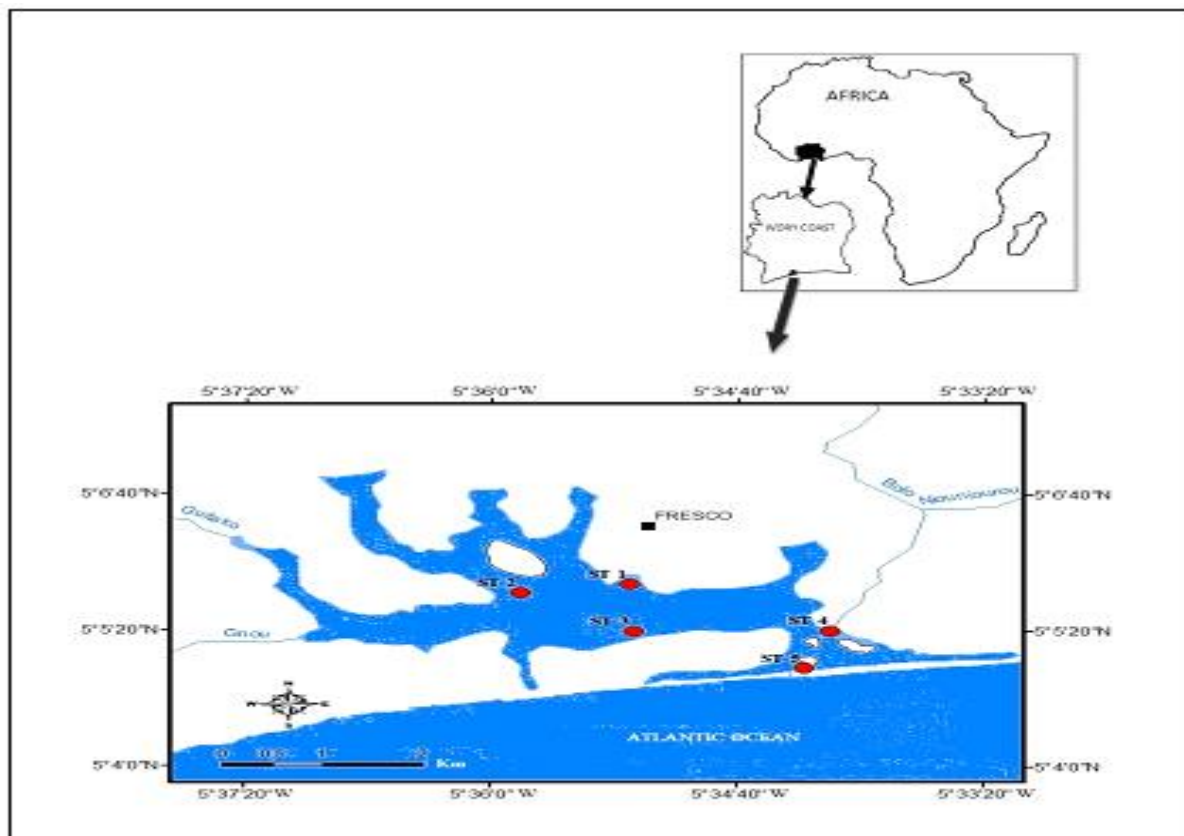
AFRICA

IVORY COAST

5°37'20"W 5°36'0"W 5°34'40"W 5°33'20"W

5°6'40"N

5°5'20"N

5°4'0"N

5°6'40"N

5°5'20"N

5°4'0"N

Gudoko

FRESCO

Bolo Niouniourou

ST 1

ST 2

ST 3

ST 4

ST 5

Grou

ATLANTIC OCEAN

0 0.5 1 2 Km

5°37'20"W 5°36'0"W 5°34'40"W 5°33'20"W